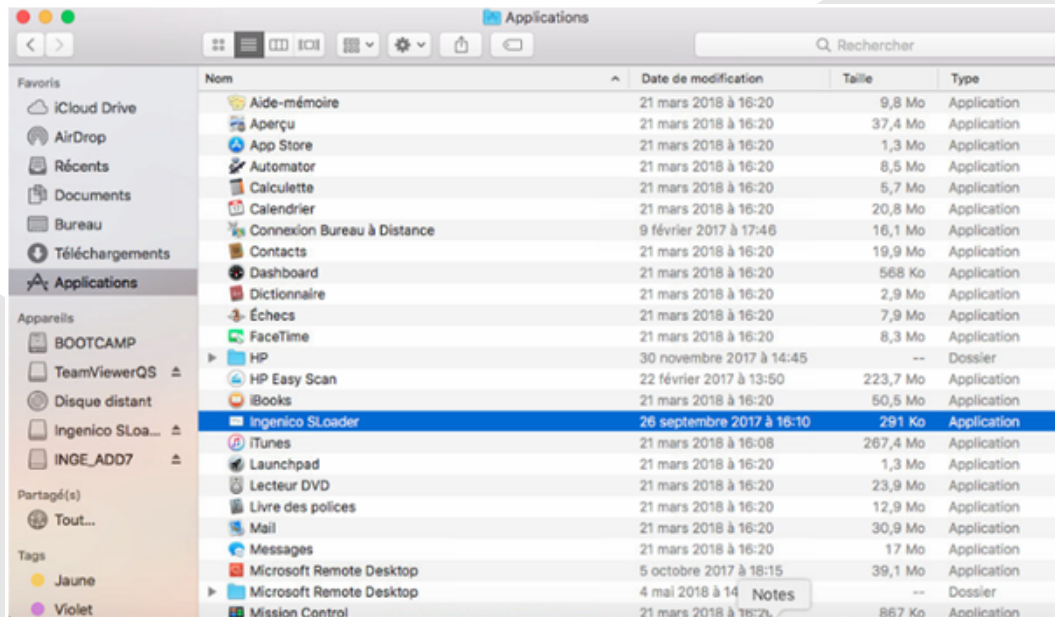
Applications

Q Rechercher

Favoris
iCloud Drive
AirDrop
Récents
Documents
Bureau
Téléchargements
Applications

Appareils
BOOTCAMP
TeamViewerQS
Disque distant
Ingenico SLoa...
INGE_ADD7

Partagé(s)
Tout...

Tags
Jaune
Violet

| Nom | Date de modification | Taille | Type |
|---|---|---|---|
| Aide-mémoire | 21 mars 2018 à 16:20 | 9,8 Mo | Application |
| Aperçu | 21 mars 2018 à 16:20 | 37,4 Mo | Application |
| App Store | 21 mars 2018 à 16:20 | 1,3 Mo | Application |
| Automator | 21 mars 2018 à 16:20 | 8,5 Mo | Application |
| Calculette | 21 mars 2018 à 16:20 | 5,7 Mo | Application |
| Calendrier | 21 mars 2018 à 16:20 | 20,8 Mo | Application |
| Connexion Bureau à Distance | 9 février 2017 à 17:46 | 16,1 Mo | Application |
| Contacts | 21 mars 2018 à 16:20 | 19,9 Mo | Application |
| Dashboard | 21 mars 2018 à 16:20 | 568 Ko | Application |
| Dictionnaire | 21 mars 2018 à 16:20 | 2,9 Mo | Application |
| Échecs | 21 mars 2018 à 16:20 | 7,9 Mo | Application |
| FaceTime | 21 mars 2018 à 16:20 | 8,3 Mo | Application |
| HP | 30 novembre 2017 à 14:45 | -- | Dossier |
| HP Easy Scan | 22 février 2017 à 13:50 | 223,7 Mo | Application |
| iBooks | 21 mars 2018 à 16:20 | 50,5 Mo | Application |
| Ingenico SLoader | 26 septembre 2017 à 16:10 | 291 Ko | Application |
| iTunes | 21 mars 2018 à 16:08 | 267,4 Mo | Application |
| Launchpad | 21 mars 2018 à 16:20 | 1,3 Mo | Application |
| Lecteur DVD | 21 mars 2018 à 16:20 | 23,9 Mo | Application |
| Livre des polices | 21 mars 2018 à 16:20 | 12,9 Mo | Application |
| Mail | 21 mars 2018 à 16:20 | 30,9 Mo | Application |
| Messages | 21 mars 2018 à 16:20 | 17 Mo | Application |
| Microsoft Remote Desktop | 5 octobre 2017 à 18:15 | 39,1 Mo | Application |
| Microsoft Remote Desktop | 4 mai 2018 à 14 | -- | Dossier |
| Mission Control | 21 mars 2018 à 16:20 | 867 Ko | Application |

Notes